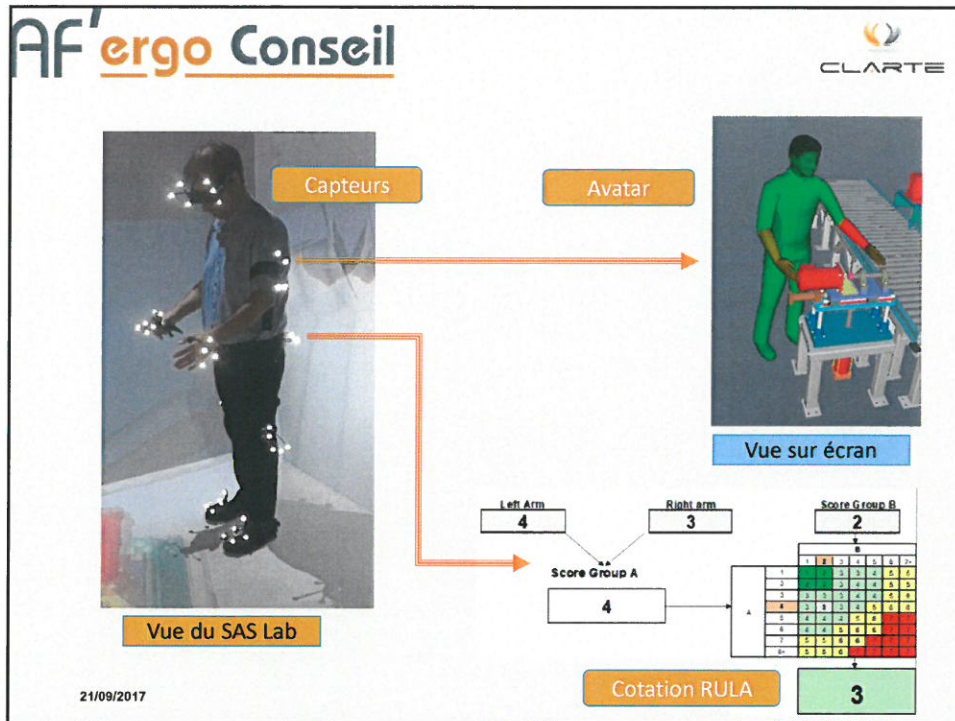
AF'ergo Conseil

CLARTE

Capteurs

Avatar

Vue sur écran

Vue du SAS Lab

Left Arm
4

Right arm
3

Score Group A
4

Score Group B
2

B

| | 1 | 2 | 3 | 4 | 5 | 6 | 7+ |
|---|---|---|---|---|---|---|---|
| 1 | 1 | 2 | 3 | 3 | 4 | 5 | 5 |
| 2 | 2 | 2 | 3 | 4 | 4 | 5 | 5 |
| 3 | 3 | 3 | 3 | 4 | 4 | 5 | 6 |
| 4 | 3 | 3 | 3 | 4 | 5 | 6 | 6 |
| 5 | 4 | 4 | 4 | 5 | 6 | 7 | 7 |
| 6 | 4 | 4 | 5 | 6 | 6 | 7 | 7 |
| 7 | 5 | 5 | 6 | 6 | 7 | 7 | 7 |
| 8+ | 5 | 5 | 6 | 7 | 7 | 7 | 7 |

A

Cotation RULA

3

21/09/2017